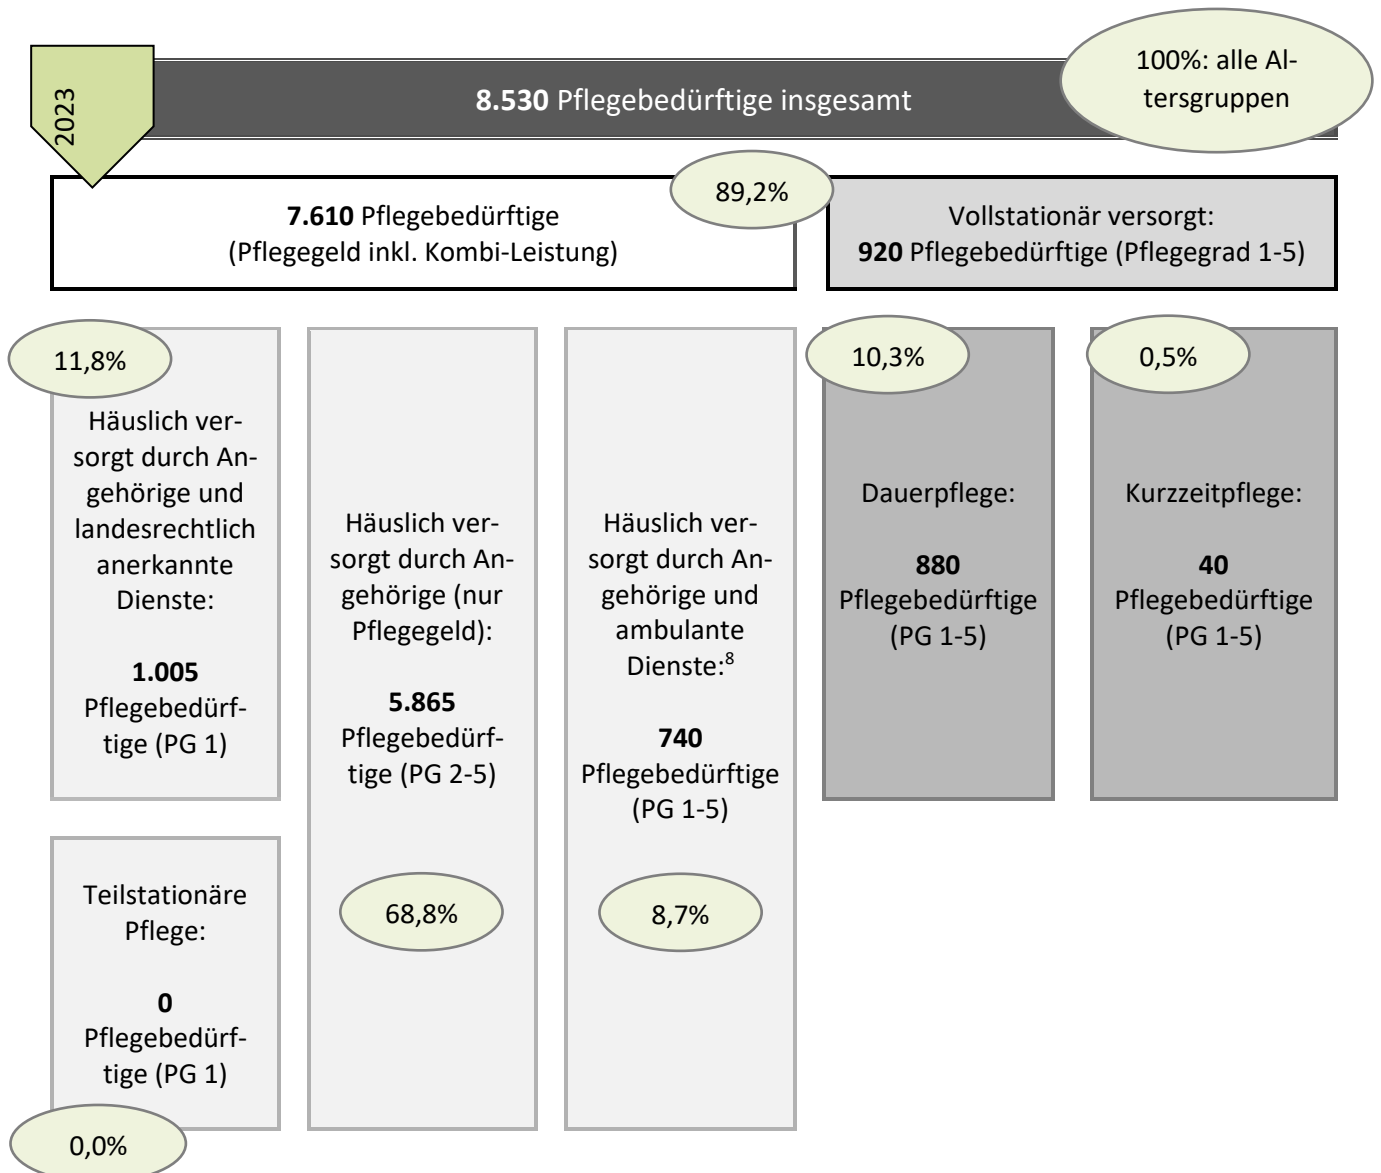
2023

**8.530** Pflegebedürftige insgesamt

100%: alle Altersgruppen

89,2%

**7.610** Pflegebedürftige
(Pflegegeld inkl. Kombi-Leistung)

Vollstationär versorgt:
**920** Pflegebedürftige (Pflegegrad 1-5)

11,8%

Häuslich versorgt durch Angehörige und landesrechtlich anerkannte Dienste:

**1.005**
Pflegebedürftige (PG 1)

Teilstationäre Pflege:

**0**
Pflegebedürftige (PG 1)

0,0%

Häuslich versorgt durch Angehörige (nur Pflegegeld):

**5.865**
Pflegebedürftige (PG 2-5)

68,8%

Häuslich versorgt durch Angehörige und ambulante Dienste:$^{8}$

**740**
Pflegebedürftige (PG 1-5)

8,7%

10,3%

Dauerpflege:

**880**
Pflegebedürftige (PG 1-5)

0,5%

Kurzzeitpflege:

**40**
Pflegebedürftige (PG 1-5)